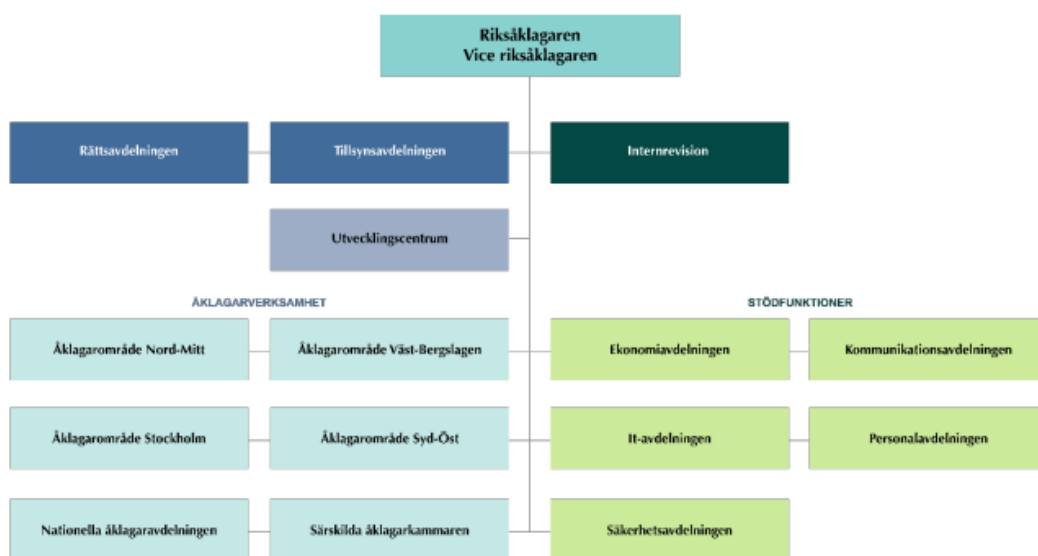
Riksåklagaren
Vice riksåklagaren

Rättsavdelningen

Tillsynsavdelningen

Internrevision

Utvecklingscentrum

ÅKLAGARVERKSAMHET

Åklagarområde Nord-Mitt

Åklagarområde Väst-Bergslagen

Åklagarområde Stockholm

Åklagarområde Syd-Öst

Nationella åklagaravdelningen

Särskilda åklagarkammaren

STÖDFUNKTIONER

Ekonomiavdelningen

Kommunikationsavdelningen

It-avdelningen

Personalavdelningen

Säkerhetsavdelningen